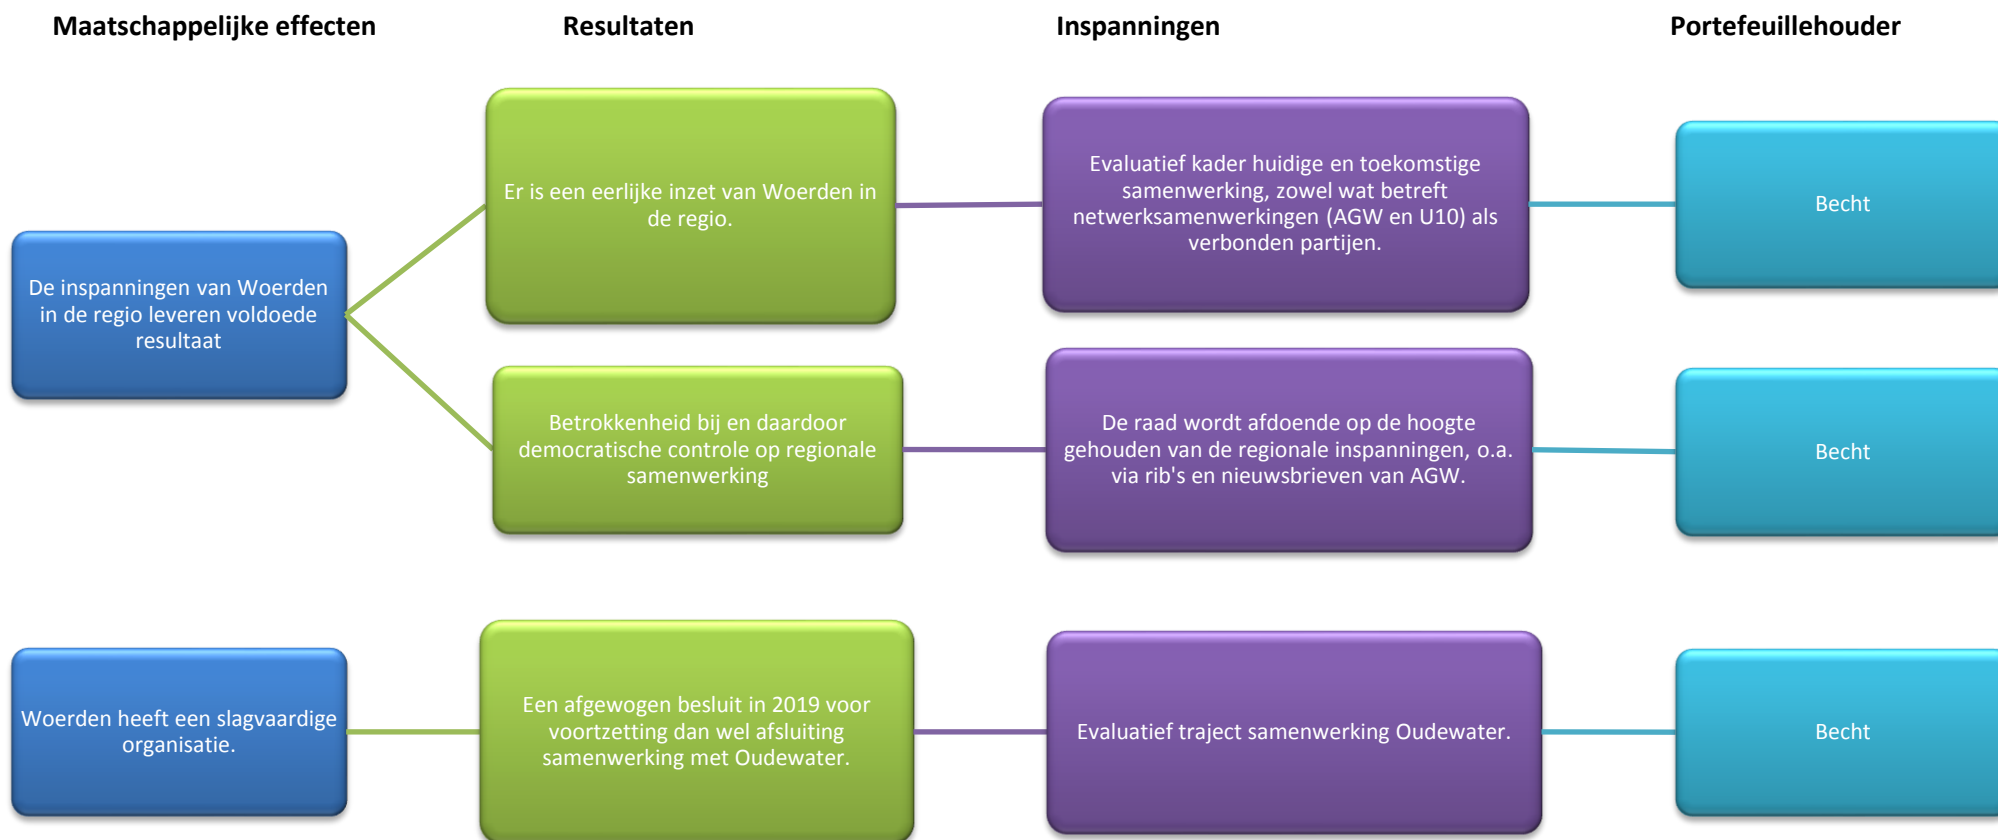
Maatschappelijke effecten

Resultaten

Inspanningen

Portefeuillehouder

De inspanningen van Woerden in de regio leveren voldoede resultaat

Er is een eerlijke inzet van Woerden in de regio.

Evaluatief kader huidige en toekomstige samenwerking, zowel wat betreft netwerksamenwerkingen (AGW en U10) als verbonden partijen.

Becht

Betrokkenheid bij en daardoor democratische controle op regionale samenwerking

De raad wordt afdoende op de hoogte gehouden van de regionale inspanningen, o.a. via rib's en nieuwsbrieven van AGW.

Becht

Woerden heeft een slagvaardige organisatie.

Een afgewogen besluit in 2019 voor voortzetting dan wel afsluiting samenwerking met Oudewater.

Evaluatief traject samenwerking Oudewater.

Becht